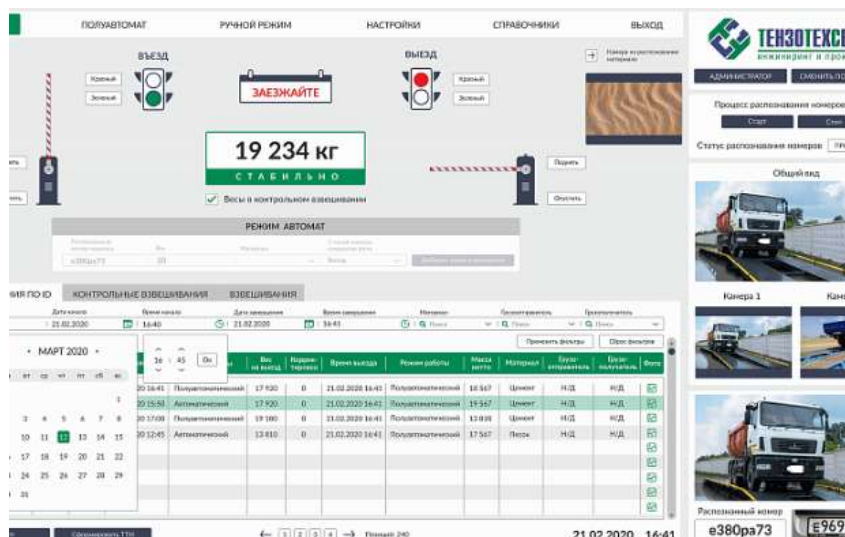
ПОЛУАВТОМАТ РУЧНОЙ РЕЖИМ НАСТРОЙКИ СПРАВОЧНИКИ ВЫХОД

ТЕНЗОТЕХС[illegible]
инжиниринг и про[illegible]

АДМИНИСТРАТОР СМЕНИТЬ П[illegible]

ВЪЕЗД

Красный
Зеленый

ЗАЕЗЖАЙТЕ

ВЫЕЗД

Красный
Зеленый

Камера на распознавание материала

Процесс распознавания номеров
Старт Стоп
Статус распознавания номеров

19 234 кг
СТАБИЛЬНО

Весы в контрольном взвешивании

Поднять
Опустить

РЕЖИМ АВТОМАТ

е380ра73

Общий вид

Камера 1 Камe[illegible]

ИЯ ПО ID КОНТРОЛЬНЫЕ ВЗВЕШИВАНИЯ ВЗВЕШИВАНИЯ

Дата начала 21.02.2020
Время начала 16:40
Дата завершения 21.02.2020
Время завершения 16:41

Применить фильтры Сброс фильтров

МАРТ 2020

16 45 Ок

| | | Вес на въезде | Корректировка | Время выезда | Режим работы | Масса нетто | Материал | Грузоотправитель | Грузополучатель | Фото |
|---|---|---|---|---|---|---|---|---|---|---|
| 20 16:41 | Полуавтоматический | 17 920 | 0 | 21.02.2020 16:41 | Полуавтоматический | 18 567 | Цемент | Н/Д | Н/Д | |
| 20 15:50 | Автоматический | 17 920 | 0 | 21.02.2020 16:41 | Полуавтоматический | 19 567 | Цемент | Н/Д | Н/Д | |
| 20 17:00 | Полуавтоматический | 19 180 | 0 | 21.02.2020 16:41 | Полуавтоматический | 13 818 | Цемент | Н/Д | Н/Д | |
| 20 12:45 | Автоматический | 13 810 | 0 | 21.02.2020 16:41 | Полуавтоматический | 17 567 | Песок | Н/Д | Н/Д | |

1
3 4 5 6 7 8
10 11 12 13 14 15
17 18 19 20 21 22
24 25 26 27 28 29
31

Сформировать ТТН

1 2 3 4 Позиций: 240

21.02.2020 16:41

Распознанный номер
е380ра73
Е969